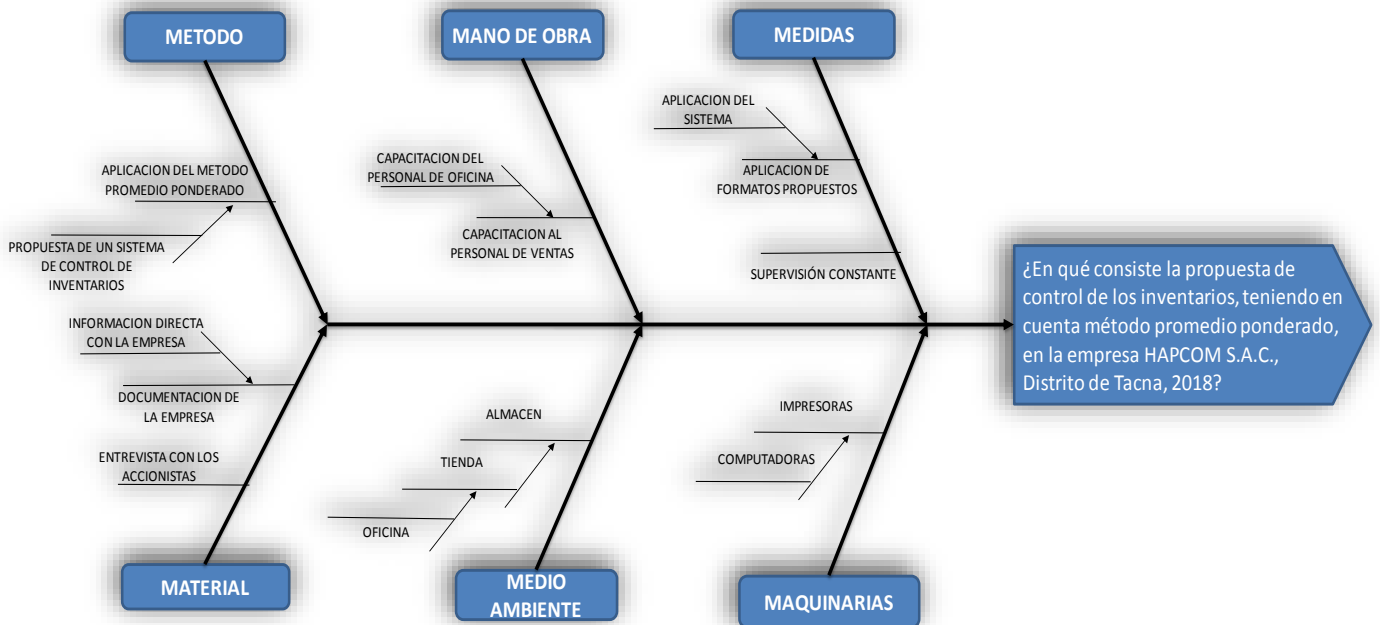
METODO

APLICACION DEL METODO PROMEDIO PONDERADO

PROPUESTA DE UN SISTEMA DE CONTROL DE INVENTARIOS

MANO DE OBRA

CAPACITACION DEL PERSONAL DE OFICINA

CAPACITACION AL PERSONAL DE VENTAS

MEDIDAS

APLICACION DEL SISTEMA

APLICACION DE FORMATOS PROPUESTOS

SUPERVISIÓN CONSTANTE

¿En qué consiste la propuesta de control de los inventarios, teniendo en cuenta método promedio ponderado, en la empresa HAPCOM S.A.C., Distrito de Tacna, 2018?

INFORMACION DIRECTA CON LA EMPRESA

DOCUMENTACION DE LA EMPRESA

ENTREVISTA CON LOS ACCIONISTAS

MATERIAL

ALMACEN

TIENDA

OFICINA

MEDIO AMBIENTE

IMPRESORAS

COMPUTADORAS

MAQUINARIAS